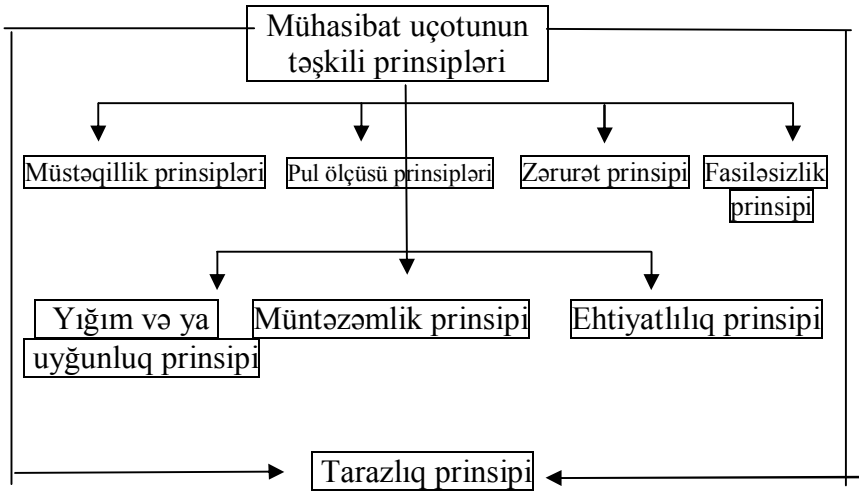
Mühasibat uçotunun təşkili prinsipləri

Müstəqillik prinsipləri

Pul ölçüsü prinsipləri

Zərurət prinsipi

Fasiləsizlik prinsipi

Yığım və ya uyğunluq prinsipi

Müntəzəmlik prinsipi

Ehtiyatlılıq prinsipi

Tarazlıq prinsipi